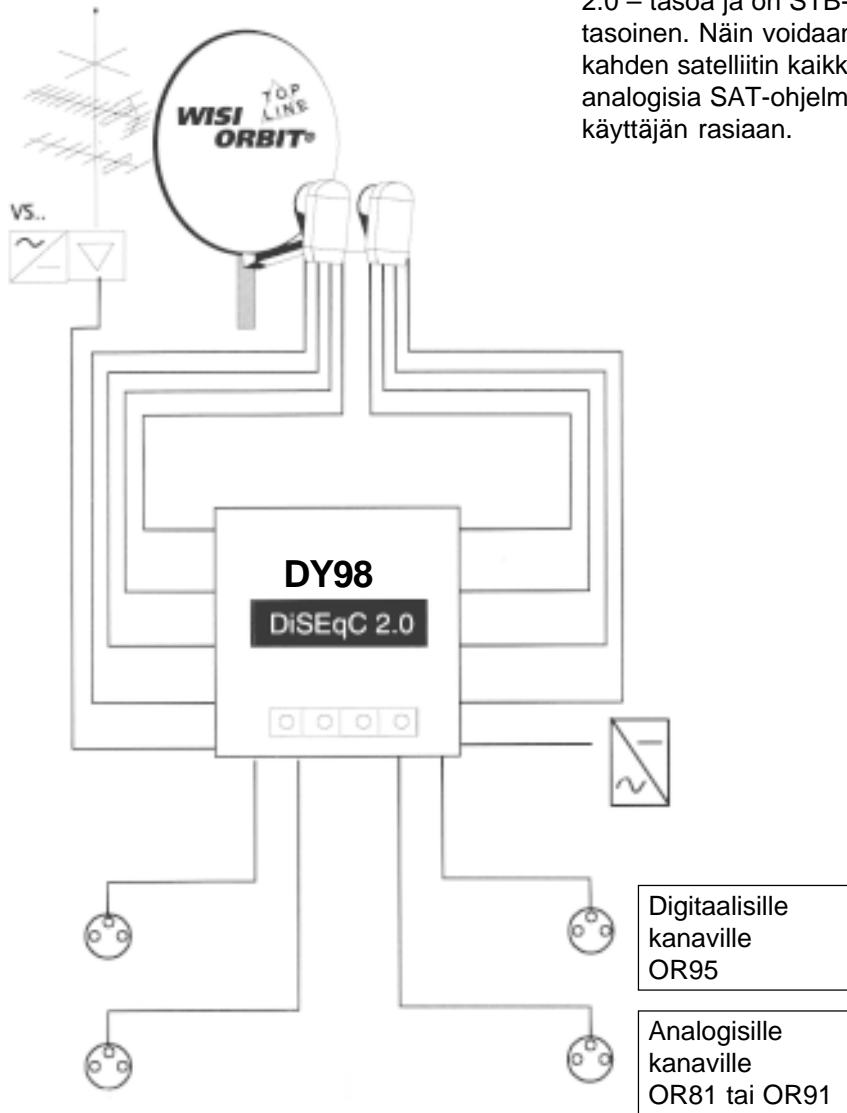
2.0 – tasoa ja on STB-
tasoinen. Näin voidaan
kahden satelliitin kaikk
analogisia SAT-ohjelm
käyttäjän rasiaan.

WISI ORBIT TOP LINE

VS..

DY98

DiSEqC 2.0

Digitaalisille kanaville OR95

Analogisille kanaville OR81 tai OR91